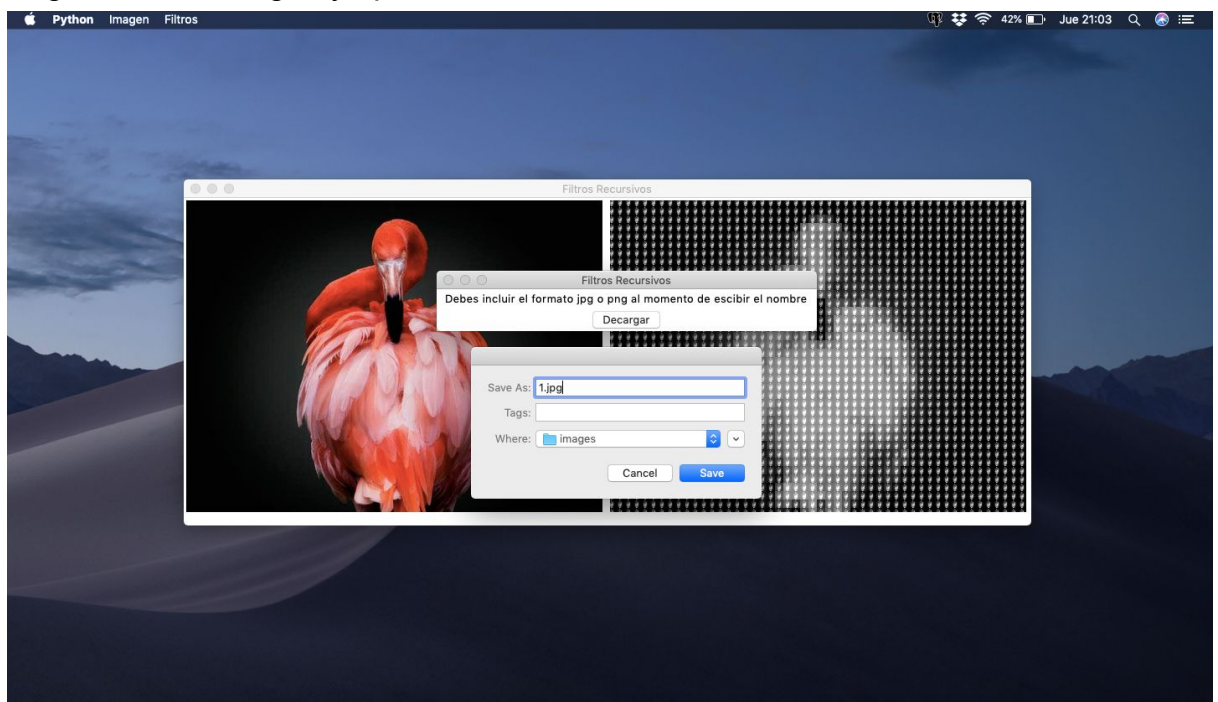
Python Imagen Filtros

42% Jue 21:03

Filtros Recursivos

Filtros Recursivos

Debes incluir el formato jpg o png al momento de escibir el nombre

Decargar

Save As: 1.jpg

Tags:

Where: images

Cancel Save